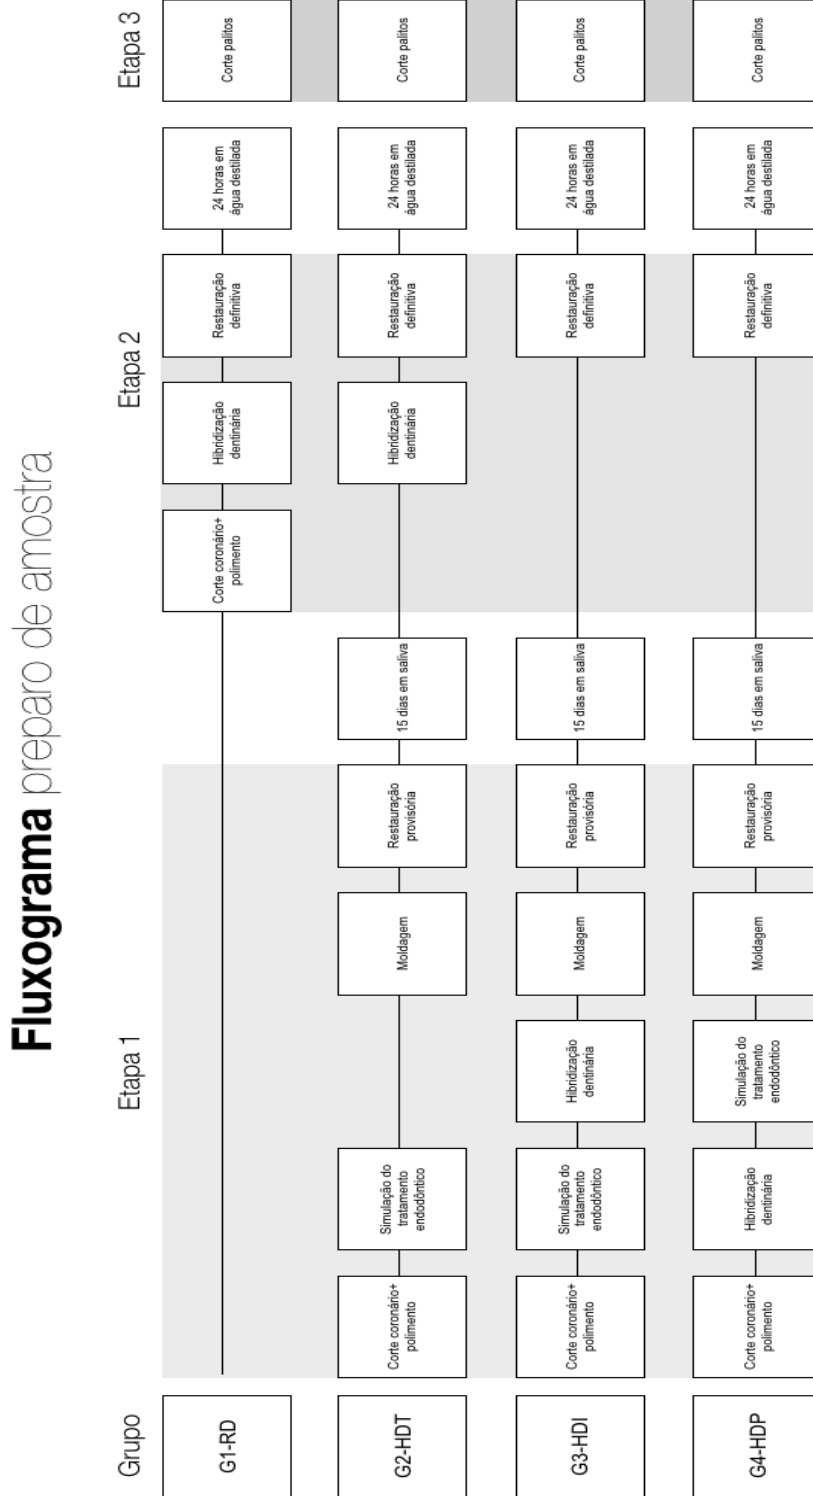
**Fluxograma** preparo de amostra

Grupo

Etapa 1

Etapa 2

Etapa 3

G1-RD

Corte coronário+ polimento

Hibridização dentinária

Restauração definitiva

24 horas em água destilada

Corte palitos

G2-HDT

Corte coronário+ polimento

Simulação do tratamento endodôntico

Moldagem

Restauração provisória

15 dias em saliva

Hibridização dentinária

Restauração definitiva

24 horas em água destilada

Corte palitos

G3-HDI

Corte coronário+ polimento

Simulação do tratamento endodôntico

Hibridização dentinária

Moldagem

Restauração provisória

15 dias em saliva

Restauração definitiva

24 horas em água destilada

Corte palitos

G4-HDP

Corte coronário+ polimento

Hibridização dentinária

Simulação do tratamento endodôntico

Moldagem

Restauração provisória

15 dias em saliva

Restauração definitiva

24 horas em água destilada

Corte palitos